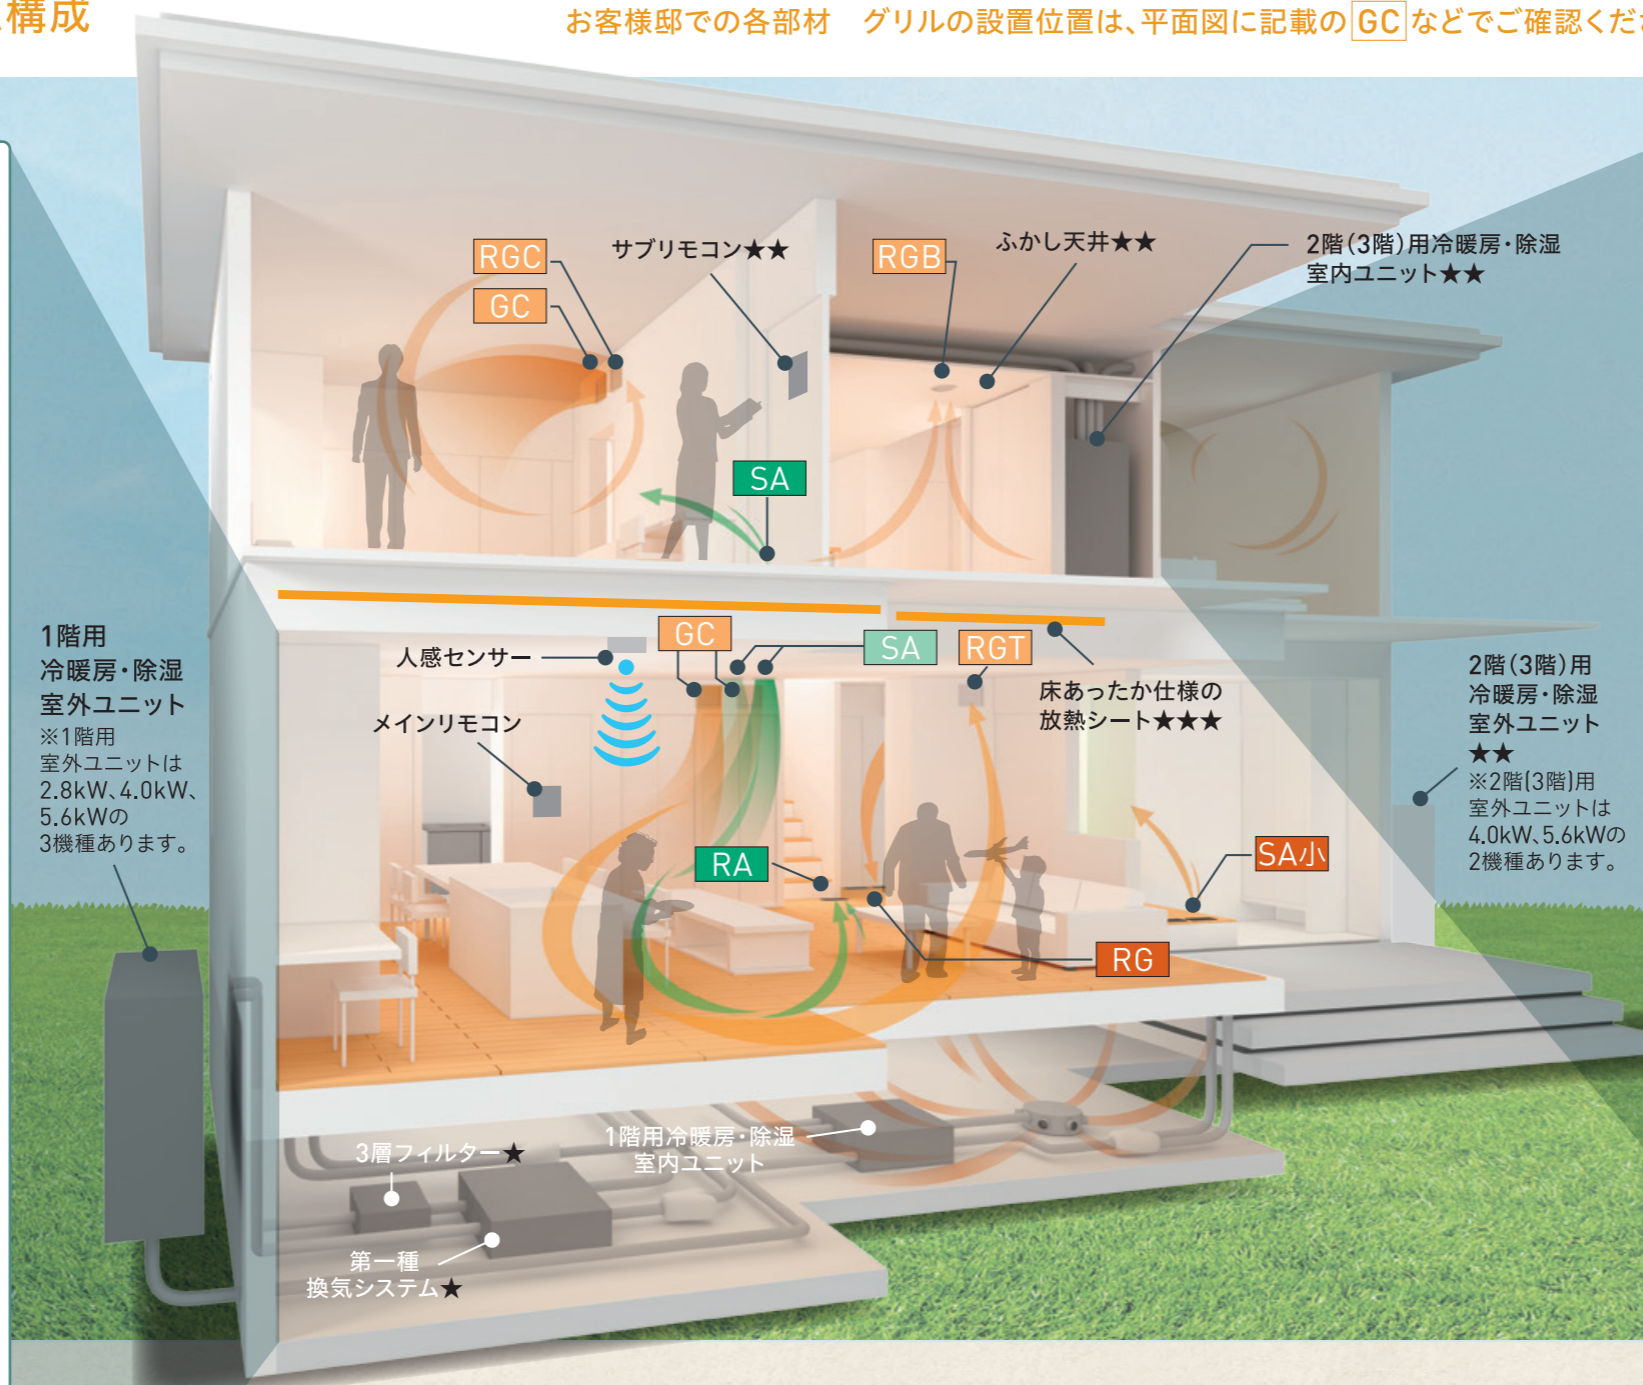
構成

お客様邸での各部材　グリルの設置位置は、平面図に記載の GC などでご確認くだ

RGC

GC

サブリモコン★★

RGB

ふかし天井★★

2階(3階)用冷暖房・除湿室内ユニット★★

SA

1階用冷暖房・除湿室外ユニット
※1階用室外ユニットは2.8kW、4.0kW、5.6kWの3機種あります。

人感センサー

GC

SA

RGT

床あったか仕様の放熱シート★★★

メインリモコン

2階(3階)用冷暖房・除湿室外ユニット★★
※2階(3階)用室外ユニットは4.0kW、5.6kWの2機種あります。

RA

SA小

RG

3層フィルター★

1階用冷暖房・除湿室内ユニット

第一種換気システム★